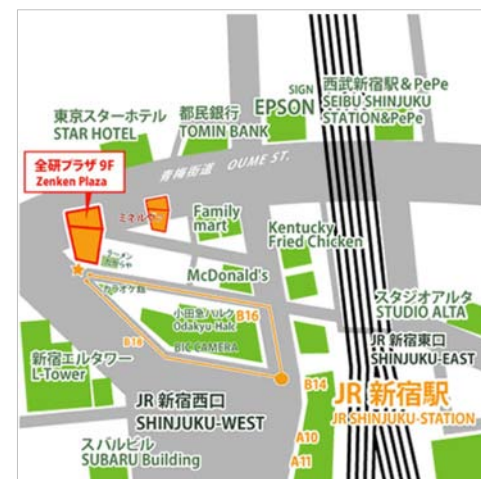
SIGN
EPSON
西武新宿駅＆PePe
SEIBU SHINJUKU STATION&PePe
東京スターホテル
STAR HOTEL
都民銀行
TOMIN BANK
全研プラザ 9F
Zenken Plaza
青梅街道 OUME ST.
ミネルバ
Family mart
Kentucky Fried Chicken
ラーメン
カラオケ館
McDonald's
小田急ハルク
Odakyu-Halc
B16
B18
BIC CAMERA
スタジオアルタ
STUDIO ALTA
JR 新宿東口
SHINJUKU-EAST
新宿エルタワー
L-Tower
JR 新宿西口
SHINJUKU-WEST
B14
JR 新宿駅
JR SHINJUKU-STATION
スバルビル
SUBARU Building
A10
A11